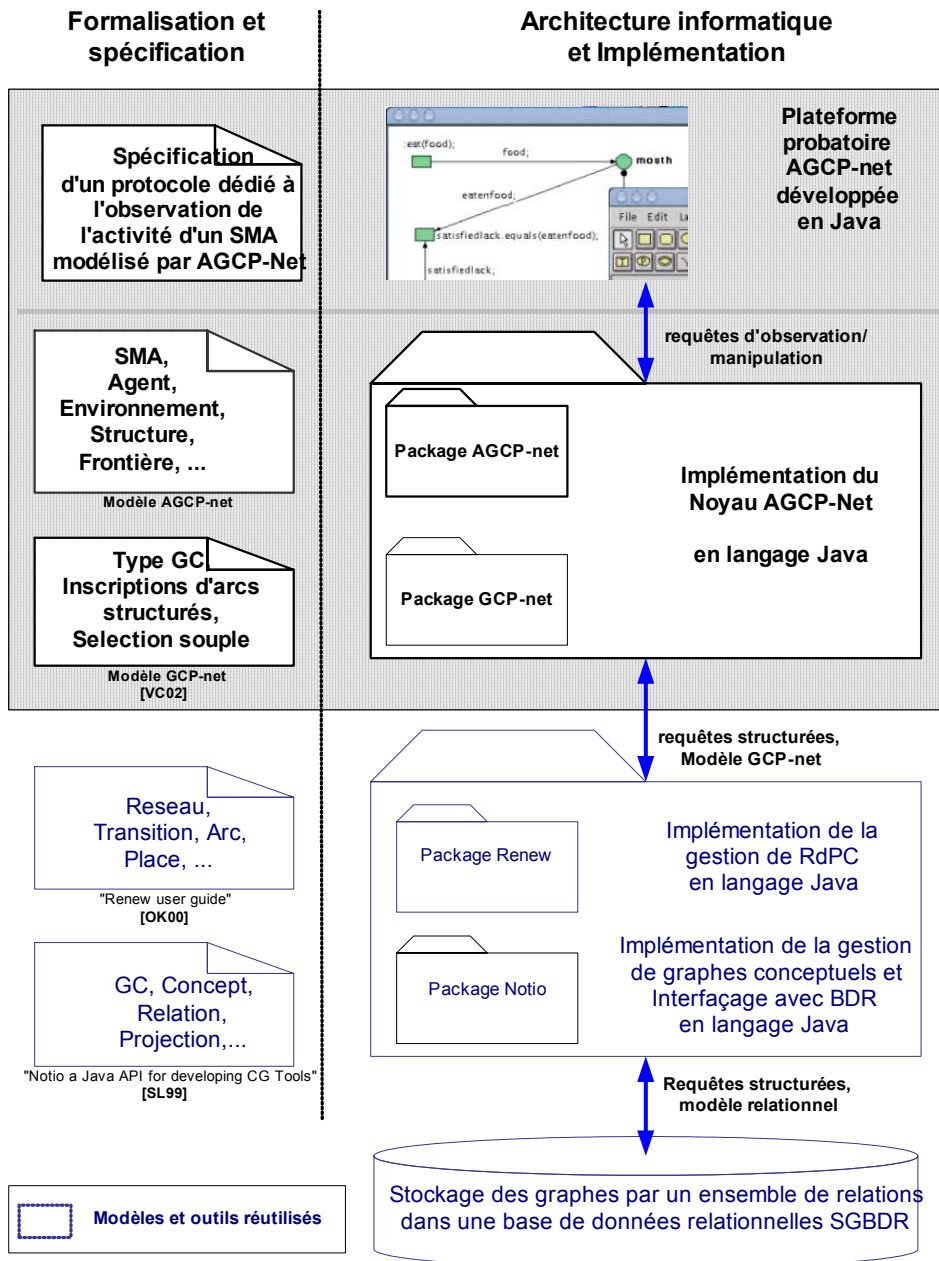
Formalisation et spécification

Architecture informatique et Implémentation

Spécification d'un protocole dédié à l'observation de l'activité d'un SMA modélisé par AGCP-Net

:eat(food);
food;
mouth
eatenfood;
satisfiedlack.equals(eatenfood);
satisfiedlack;
File Edit La

Plateforme probatoire AGCP-net développée en Java

requêtes d'observation/ manipulation

SMA, Agent, Environnement, Structure, Frontière, ...

Modèle AGCP-net

Package AGCP-net

Implémentation du Noyau AGCP-Net

en langage Java

Type GC Inscriptions d'arcs structurés, Selection souple

Modèle GCP-net [VC02]

Package GCP-net

requêtes structurées, Modèle GCP-net

Reseau, Transition, Arc, Place, ...

"Renew user guide" [OK00]

Package Renew

Implémentation de la gestion de RdPC en langage Java

Implémentation de la gestion de graphes conceptuels et Interfaçage avec BDR en langage Java

GC, Concept, Relation, Projection,...

Package Notio

"Notio a Java API for developing CG Tools" [SL99]

Requêtes structurées, modèle relationnel

Modèles et outils réutilisés

Stockage des graphes par un ensemble de relations dans une base de données relationnelles SGBDR